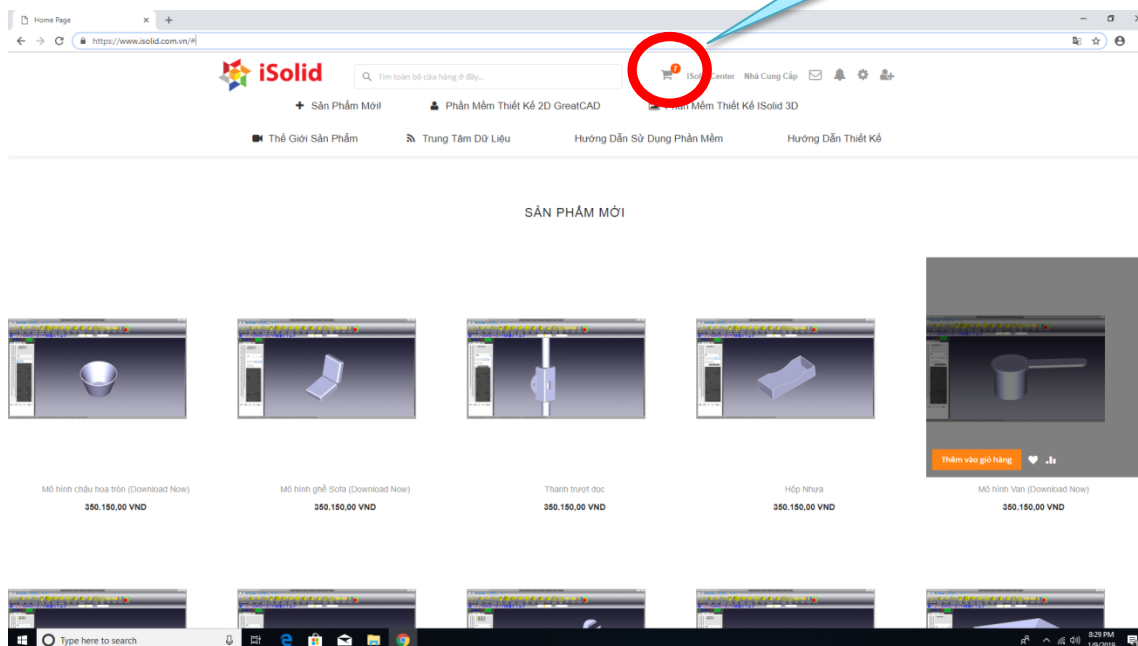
Home Page
https://www.isolid.com.vn/#
iSolid
Tìm toàn bộ cửa hàng ở đây...
7
iSolid Center Nhà Cung Cấp
Sản Phẩm Mới
Phần Mềm Thiết Kế 2D GreatCAD
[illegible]hần Mềm Thiết Kế ISolid 3D
Thế Giới Sản Phẩm
Trung Tâm Dữ Liệu
Hướng Dẫn Sử Dụng Phần Mềm
Hướng Dẫn Thiết Kế

SẢN PHẨM MỚI

Thêm vào giỏ hàng

Mô hình chậu hoa tròn (Download Now)
350.150,00 VND

Mô hình ghế Sofa (Download Now)
350.150,00 VND

Thanh trượt dọc
350.150,00 VND

Hộp Nhựa
350.150,00 VND

Mô hình Van (Download Now)
350.150,00 VND

Type here to search
8:29 PM
1/9/2019